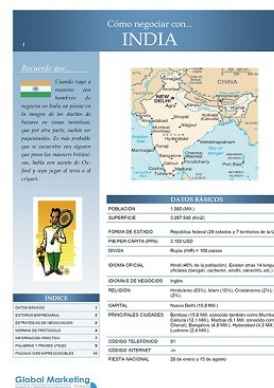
Cómo negociar con...

INDIA

1

Recuerde que...

Cuando viaje a visitar con hombres de negocios en India no piense en la imagen de los dueños de bazares en zonas turísticas, que por otra parte, suelen ser populistas. Es más probable que se encuentre con alguien que posee los maneres británicos, hable con acento de Oxford y sepa jugar al tenis o al criquet.

NEW DELHI

INDICE

| | |
|---|---|
| DATOS BÁSICOS | 1 |
| ENTORNO EMPRESARIAL | 2 |
| ESTRATEGIAS DE NEGOCIACIÓN | 3 |
| NORMAS DE PROTOCOLO | 4 |
| INFORMACIÓN PRÁCTICA | 5 |
| PALABRAS Y FRASES ÚTILES | 5 |
| PÁGINAS WEB IMPRESCINDIBLES | 6 |

DATOS BÁSICOS

| | |
|---|---|
| POBLACIÓN | 1.080 (Mill.) |
| SUPERFICIE | 3.287.590 (Km2) |
| FORMA DE ESTADO | República federal (28 estados y 7 territorios de la U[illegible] |
| PIB PER CÁPITA (PPA) | 3.100 USD |
| DIVISA | Rupia (INR) = 100 paisas |
| IDIOMA OFICIAL | Hindi (40% de la población). Existen otras 14 lengu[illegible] oficiales (bengalí, cachemir, sindhi, sanscrito, etc.) |
| IDIOMAS DE NEGOCIOS | Inglés |
| RELIGIÓN | Hinduismo (83%), Islam (10%), Cristianismo (2%), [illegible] (2%) |
| CAPITAL | Nueva Delhi (10.8 Mill.) |
| PRINCIPALES CIUDADES | Bombay (15.8 Mill. conocida también como Mumba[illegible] Calcuta (13.1 Mill.), Madras (6.1 Mill. conocida com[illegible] Chennai), Bangalore (4.8 Mill.), Hyderabad (4.3 Mill.) Lucknow (2.4 Mill.) |
| CÓDIGO TELEFÓNICO | 91 |
| CÓDIGO INTERNET | .in |
| FIESTA NACIONAL | 26 de enero y 15 de agosto |

Global Marketing